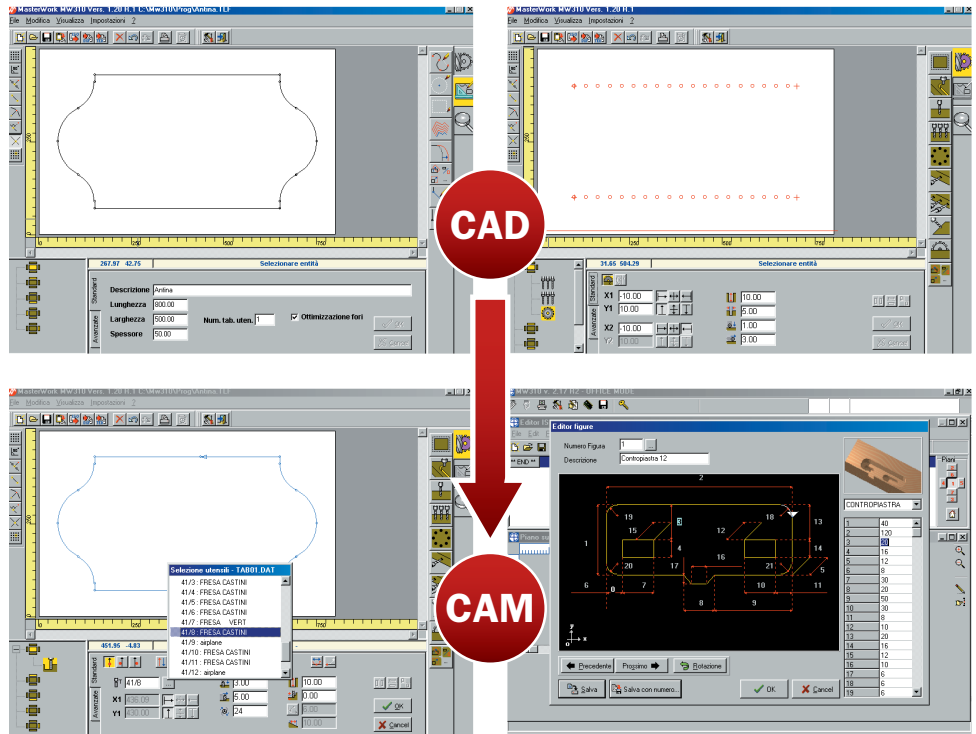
MasterWork MW310 Vers. 1.20 R.1 C:\Mw310\Prog\Antina.TLF
File Modifica Visualizza Impostazioni ?
267.97 42.75
Selezionare entità
Standard
Avanzate
Descrizione Antina
Lunghezza 800.00
Larghezza 500.00
Spessore 50.00
Num. tab. uten. 1
Ottimizzazione fori
OK
Cancel

MasterWork MW310 Vers. 1.20 R.1
File Modifica Visualizza Impostazioni ?
31.65 504.29
Selezionare entità
Standard
Avanzate
X1 -10.00
Y1 10.00
X2 -10.00
Y2 10.00
10.00
5.00
1.00
3.00
OK
Cancel

CAD

CAM

MasterWork MW310 Vers. 1.20 R.1 C:\Mw310\Prog\Antina.TLF
File Modifica Visualizza Impostazioni ?
Selezione utensili - TAB01.DAT
41/3 : FRESA CASTINI
41/4 : FRESA CASTINI
41/5 : FRESA CASTINI
41/6 : FRESA CASTINI
41/7 : FRESA VERT
41/8 : FRESA CASTINI
41/9 : airplane
41/10 : FRESA CASTINI
41/11 : FRESA CASTINI
41/12 : airplane
451.95 -4.83
Standard
Avanzate
41/8
X1 436.09
Y1 430.00
5.00
5.00
24
10.00
0.00
10.00
10.00
OK
Cancel

MW310 v 2.17 R2 - OFFICE MODE
Editor figure
Numero Figura 1
Descrizione Contropiastra 12
CONTROPIASTRA
Piani
END
Piano su
| | |
|---|---|
| 1 | 40 |
| 2 | 120 |
| 3 | 20 |
| 4 | 16 |
| 5 | 12 |
| 6 | 8 |
| 7 | 30 |
| 8 | 20 |
| 9 | 50 |
| 10 | 30 |
| 11 | 8 |
| 12 | 10 |
| 13 | 20 |
| 14 | 16 |
| 15 | 12 |
| 16 | 10 |
| 17 | 6 |
| 18 | 6 |
| 19 | 5 |
2 19 3 18 13 1 14 4 12 16 20 17 21 15 6 0 7 8 10 5 11 9
Precedente Prossimo Rotazione
Salva Salva con numero... OK Cancel